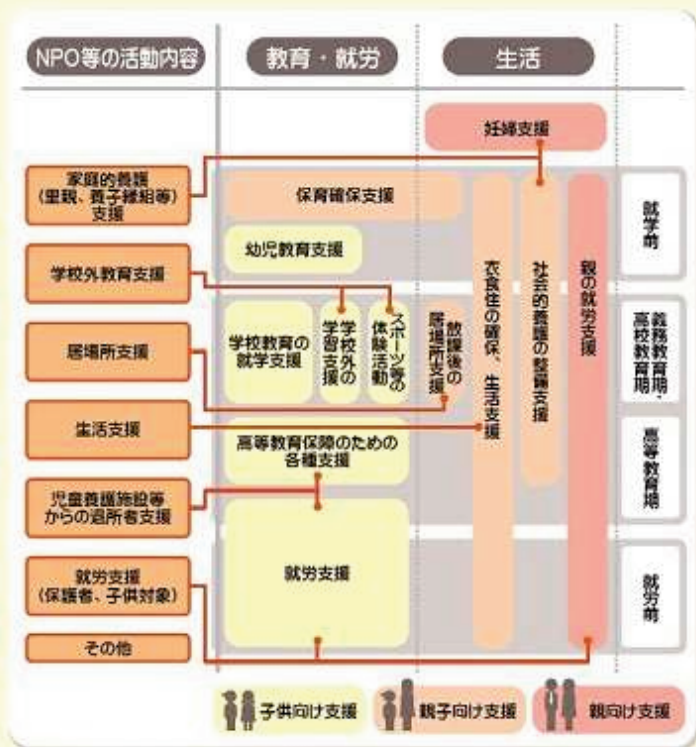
NPO等の活動内容

教育・就労

生活

妊婦支援

家庭的養護（里親、養子縁組等）支援

学校外教育支援

居場所支援

生活支援

児童養護施設等からの退所者支援

就労支援（保護者、子供対象）

その他

保育確保支援

幼児教育支援

学校教育の就学支援

学校外の学習支援

スポーツ等の体験活動

放課後の居場所支援

高等教育保障のための各種支援

就労支援

衣食住の確保、生活支援

社会的養護の整備支援

親の就労支援

就学前

義務教育期、高校教育期

高等教育期

就労期

子供向け支援

親子向け支援

親向け支援